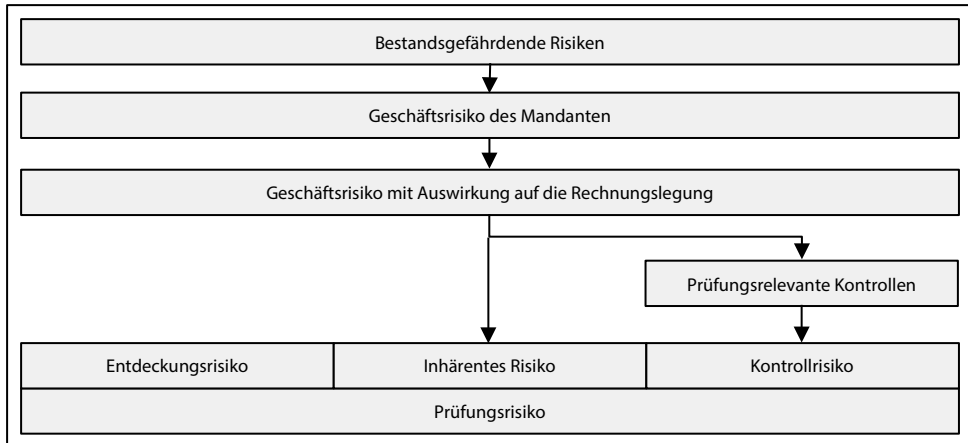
Bestandsgefährdende Risiken

Geschäftsrisiko des Mandanten

Geschäftsrisiko mit Auswirkung auf die Rechnungslegung

Prüfungsrelevante Kontrollen

| Entdeckungsrisiko | Inhärentes Risiko | Kontrollrisiko |
|---|---|---|
| Prüfungsrisiko | | |